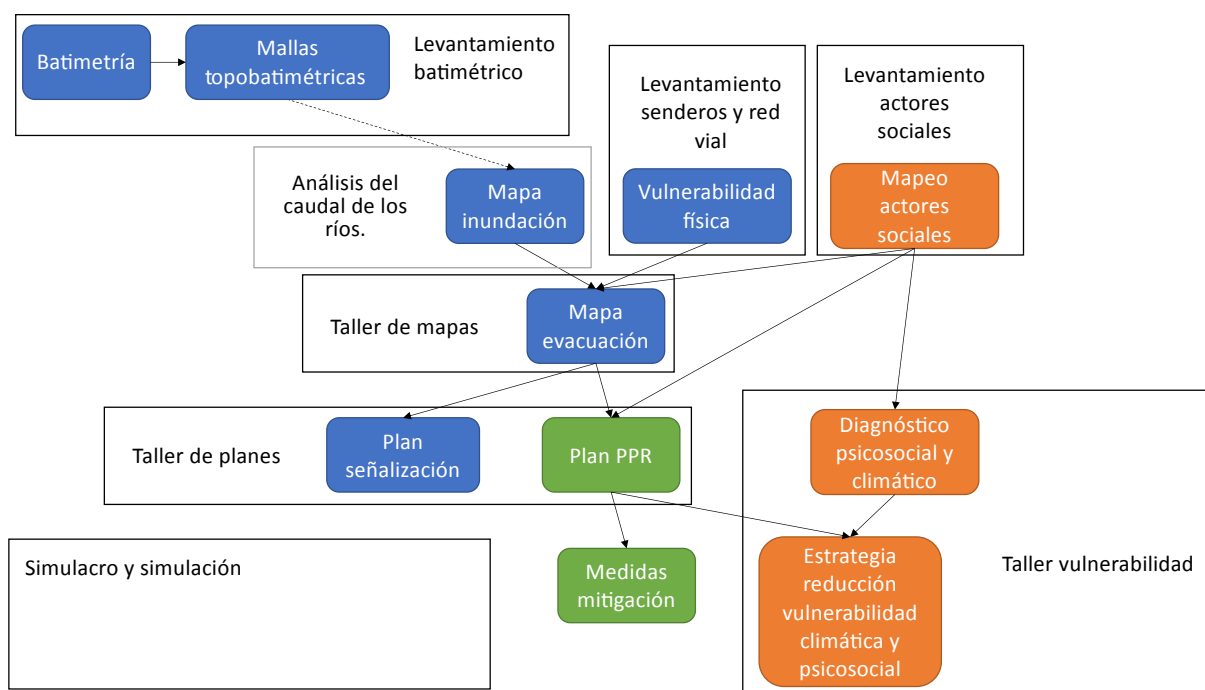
Batimetría

Mallas topobatimétricas

Levantamiento batimétrico

Levantamiento senderos y red vial

Levantamiento actores sociales

Análisis del caudal de los ríos.

Mapa inundación

Vulnerabilidad física

Mapeo actores sociales

Taller de mapas

Mapa evacuación

Taller de planes

Plan señalización

Plan PPR

Diagnóstico psicosocial y climático

Simulacro y simulación

Medidas mitigación

Estrategia reducción vulnerabilidad climática y psicosocial

Taller vulnerabilidad